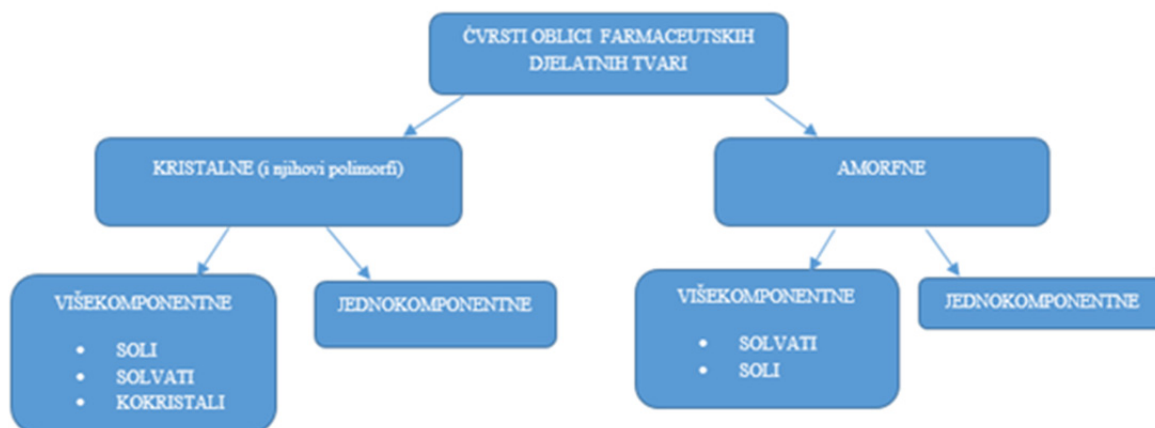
ČVRSTI OBLICI FARMACEUTSKIH DJELATNIH TVARI

KRISTALNE (i njihovi polimorfi)

AMORFNE

VIŠEKOMPONENTNE

- SOLI
- SOLVATI
- KOKRISTALI

JEDNOKOMPONENTNE

VIŠEKOMPONENTNE

- SOLVATI
- SOLI

JEDNOKOMPONENTNE